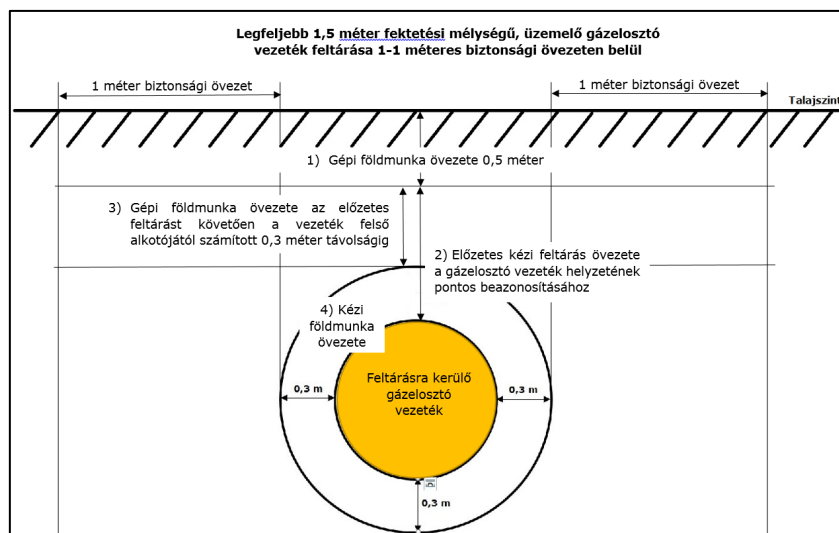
Legfeljebb 1,5 méter fektetési mélységű, üzemelő gázelosztó vezeték feltárása 1-1 méteres biztonsági övezeten belül

1 méter biztonsági övezet

1 méter biztonsági övezet

Talajszint

1) Gépi földmunka övezete 0,5 méter

3) Gépi földmunka övezete az előzetes feltárást követően a vezeték felső alkotójától számított 0,3 méter távolságig

2) Előzetes kézi feltárás övezete a gázelosztó vezeték helyzetének pontos beazonosításához

4) Kézi földmunka övezete

0,3 m

Feltárásra kerülő gázelosztó vezeték

0,3 m

0,3 m